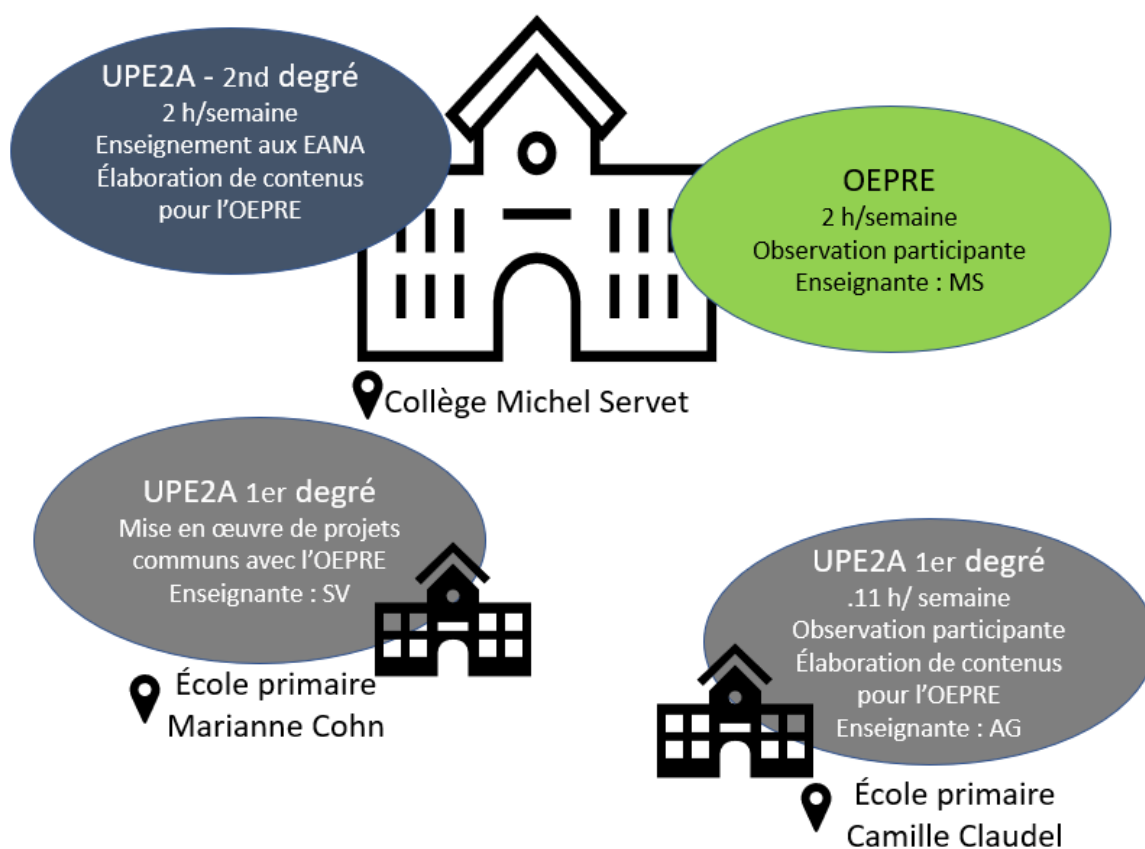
UPE2A - 2nd degré
2 h/semaine
Enseignement aux EANA
Élaboration de contenus pour l'OEPRE

OEPRE
2 h/semaine
Observation participante
Enseignante : MS

Collège Michel Servet

UPE2A 1er degré
Mise en œuvre de projets communs avec l'OEPRE
Enseignante : SV

École primaire Marianne Cohn

UPE2A 1er degré
.11 h/ semaine
Observation participante
Élaboration de contenus pour l'OEPRE
Enseignante : AG

École primaire Camille Claudel